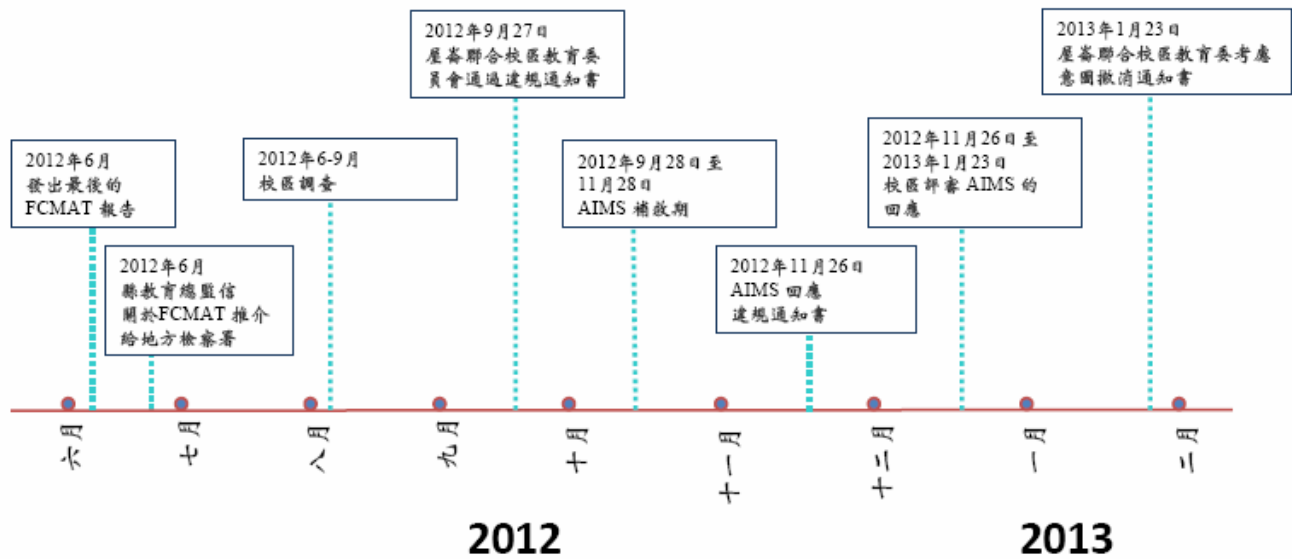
2012年6月
發出最後的
FCMAT 報告

2012年6月
縣教育總監信
關於FCMAT 推介
給地方檢察署

2012年6-9月
校區調查

2012年9月27日
屋崙聯合校區教育委員會通過違規通知書

2012年9月28日至
11月28日
AIMS 補救期

2012年11月26日
AIMS 回應
違規通知書

2012年11月26日至
2013年1月23日
校區評審 AIMS 的回應

2013年1月23日
屋崙聯合校區教育委考慮意圖撤消通知書

六月
七月
八月
九月
十月
十一月
十二月
一月
二月

2012

2013